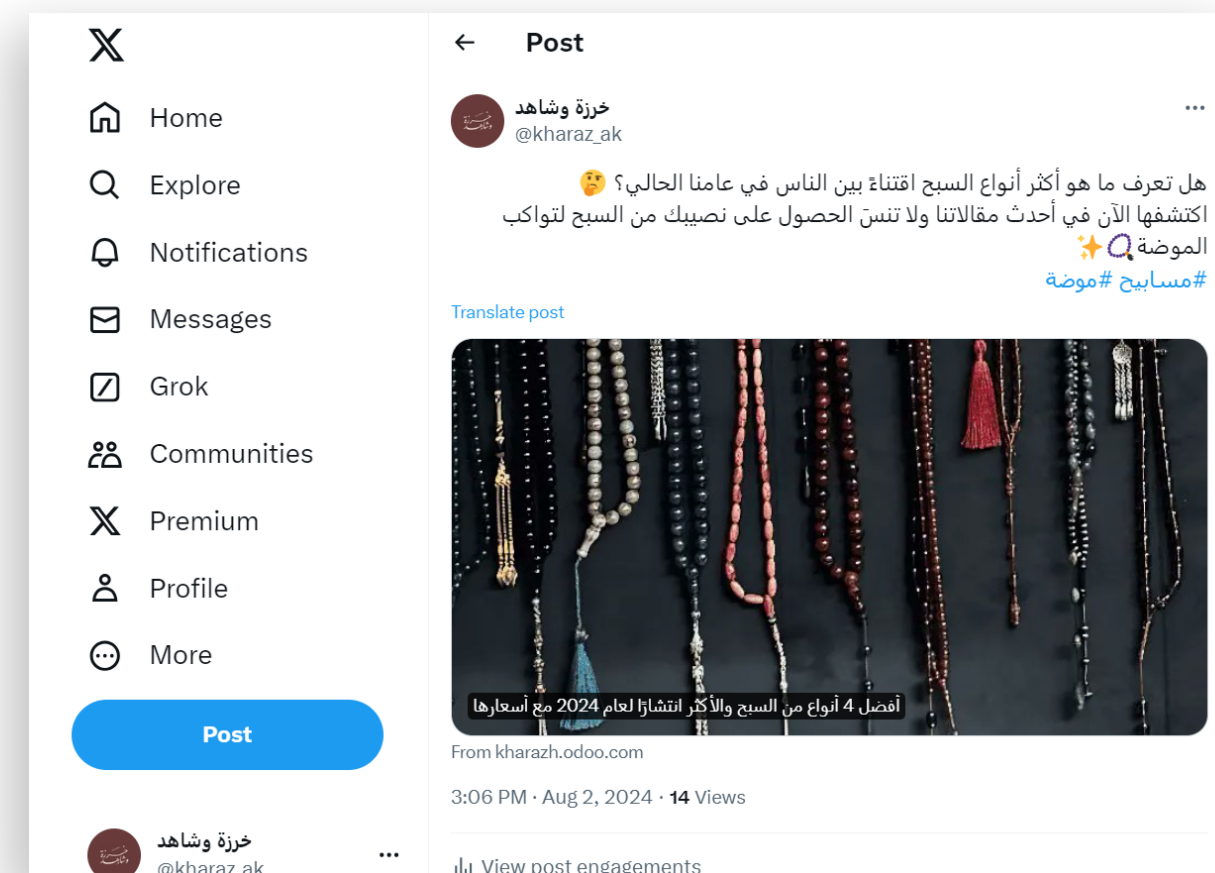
Home
Explore
Notifications
Messages
Grok
Communities
Premium
Profile
More
Post

خرزة وشاهد
@kharaz_ak

Post

خرزة وشاهد
@kharaz_ak

هل تعرف ما هو أكثر أنواع السبح اقتناءً بين الناس في عامنا الحالي؟ 🤔
اكتشفها الآن في أحدث مقالاتنا ولا تنسَ الحصول على نصيبك من السبح لتواكب الموضة 📿✨
#مسابيح #موضة

Translate post

أفضل 4 أنواع من السبح والأكثر انتشارًا لعام 2024 مع أسعارها

From kharazh.odoo.com

3:06 PM · Aug 2, 2024 · 14 Views

View post engagements